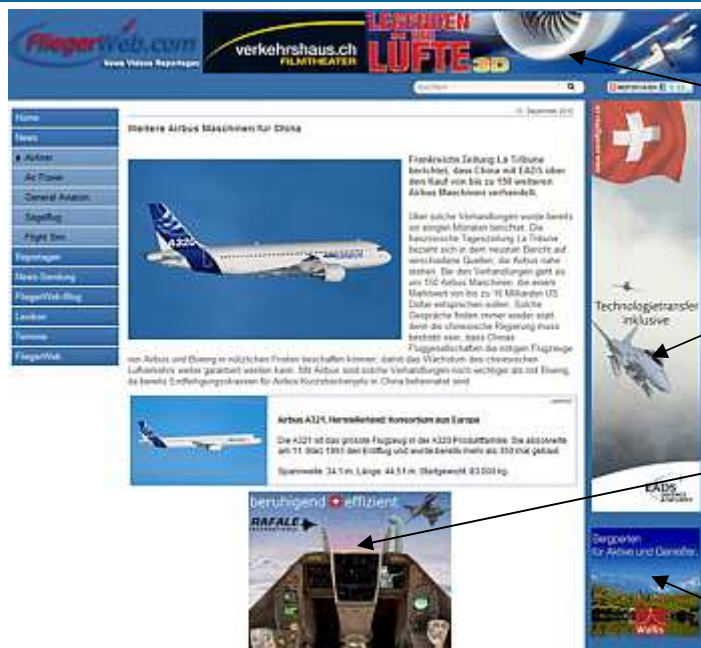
FliegerWeb.com
News Videos Reportagen

verkehrshaus.ch
FILMTHEATER

LEGENDEN DER LÜFTE 3D

Suchen

Home
News
Airliner
Air Power
General Aviation
Segelflug
Flight Sim
Reportagen
News-Sendung
FliegerWeb-Blog
Lexikon
Termine
FliegerWeb

Weitere Airbus Maschinen für China

Französische Zeitung La Tribune berichtet, dass China mit EADS über den Kauf von bis zu 150 weiteren Airbus Maschinen verhandelt.

Über solche Verhandlungen wurde bereits vor einigen Monaten berichtet. Die französische Tageszeitung La Tribune bezieht sich in dem neusten Bericht auf verschiedene Quellen, die Airbus nahe stehen. Bei den Verhandlungen geht es um 150 Airbus Maschinen, die einem Marktwert von bis zu 16 Milliarden US Dollar entsprechen sollen. Solche Gespräche finden immer wieder statt, denn die chinesische Regierung muss bestrebt sein, dass Chinas Fluggesellschaften die nötigen Flugzeuge von Airbus und Boeing in nützlichen Fristen beschaffen können, damit das Wachstum des chinesischen Luftverkehrs weiter garantiert werden kann. Mit Airbus sind solche Verhandlungen noch wichtiger als mit Boeing, da bereits Endfertigungskapazitäten für Airbus Kurzstreckenjets in China beheimatet sind.

Airbus A321, Herstellerland: Konsortium aus Europa

Die A321 ist das grösste Flugzeug in der A320 Produktfamilie. Sie absolvierte am 11. März 1993 den Erstflug und wurde bereits mehr als 350 mal gebaut.

Spannweite: 34.1 m, Länge: 44.51 m, Startgewicht: 83.000 kg.

beruhigend + effizient
RAFALE

Technologietransfer inklusive

EADS

Bergwelten für Aktive und Geniesser.

Wallis